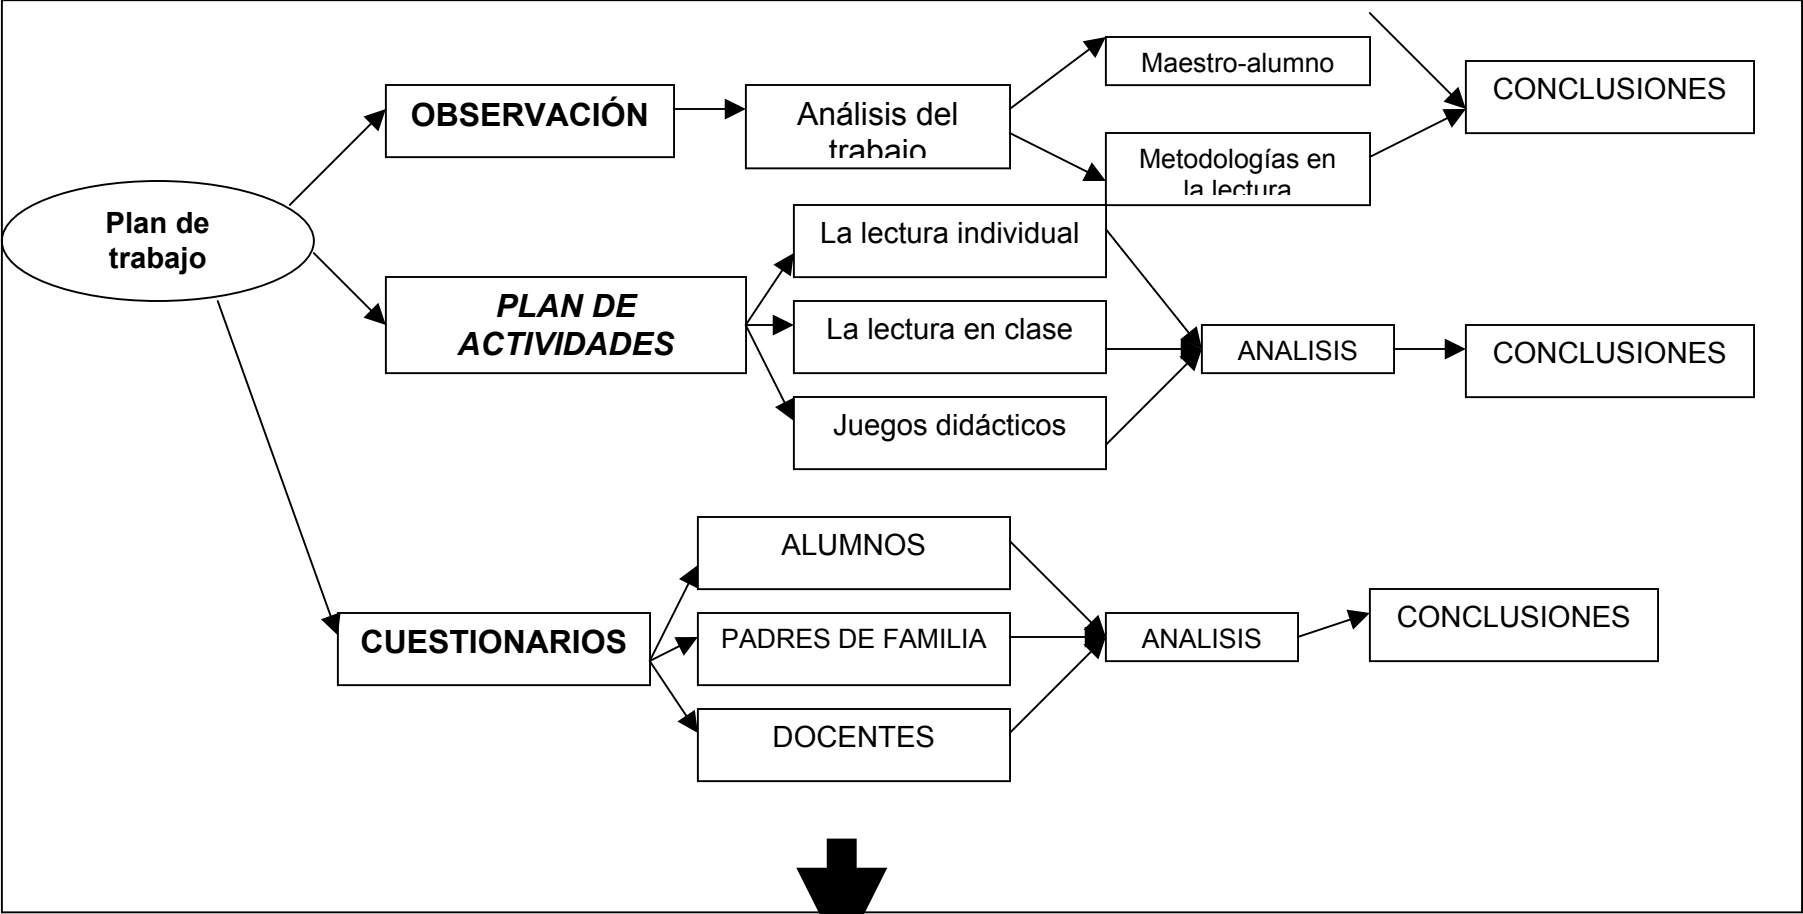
Plan de trabajo

OBSERVACIÓN

Análisis del trabajo

Maestro-alumno

Metodologías en la lectura

CONCLUSIONES

PLAN DE ACTIVIDADES

La lectura individual

La lectura en clase

Juegos didácticos

ANALISIS

CONCLUSIONES

CUESTIONARIOS

ALUMNOS

PADRES DE FAMILIA

DOCENTES

ANALISIS

CONCLUSIONES